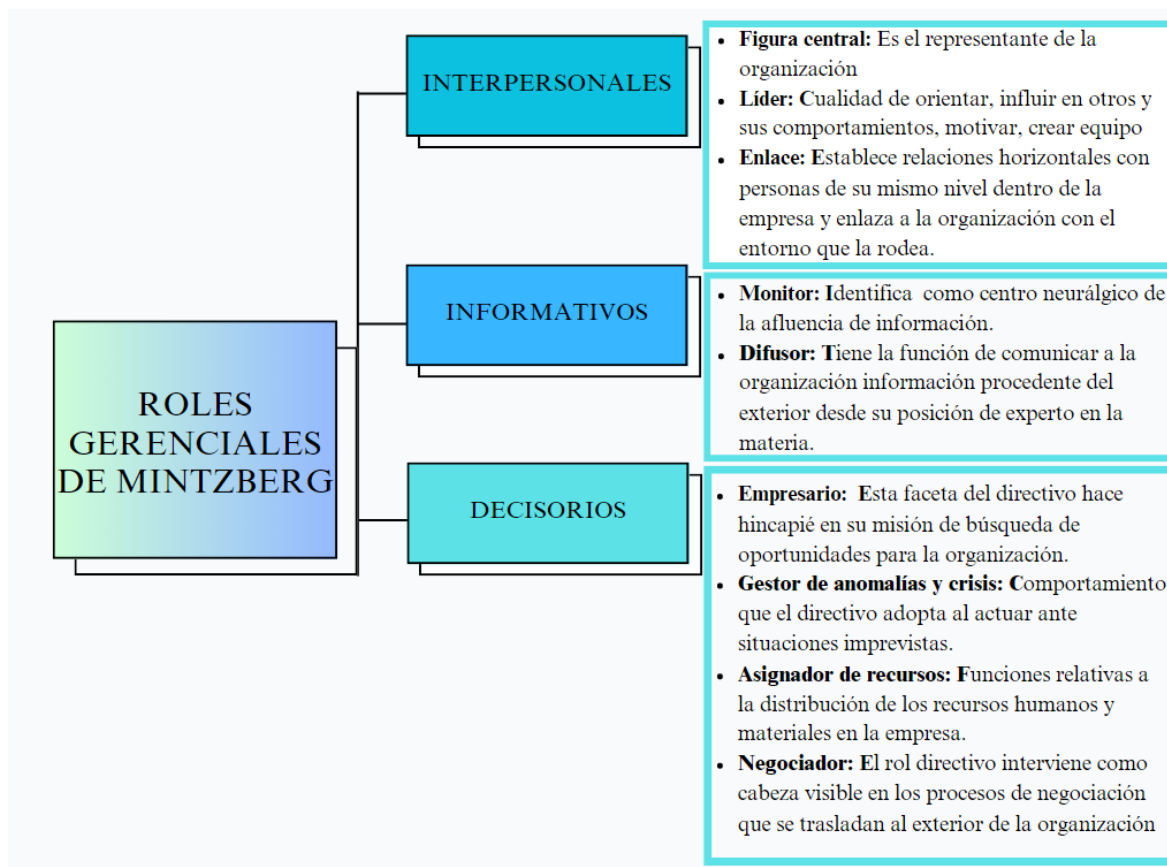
ROLES GERENCIALES DE MINTZBERG

INTERPERSONALES

- Figura central: Es el representante de la organización
- Líder: Cualidad de orientar, influir en otros y sus comportamientos, motivar, crear equipo
- Enlace: Establece relaciones horizontales con personas de su mismo nivel dentro de la empresa y enlaza a la organización con el entorno que la rodea.

INFORMATIVOS

- Monitor: Identifica como centro neurálgico de la afluencia de información.
- Difusor: Tiene la función de comunicar a la organización información procedente del exterior desde su posición de experto en la materia.

DECISORIOS

- Empresario: Esta faceta del directivo hace hincapié en su misión de búsqueda de oportunidades para la organización.
- Gestor de anomalías y crisis: Comportamiento que el directivo adopta al actuar ante situaciones imprevistas.
- Asignador de recursos: Funciones relativas a la distribución de los recursos humanos y materiales en la empresa.
- Negociador: El rol directivo interviene como cabeza visible en los procesos de negociación que se trasladan al exterior de la organización